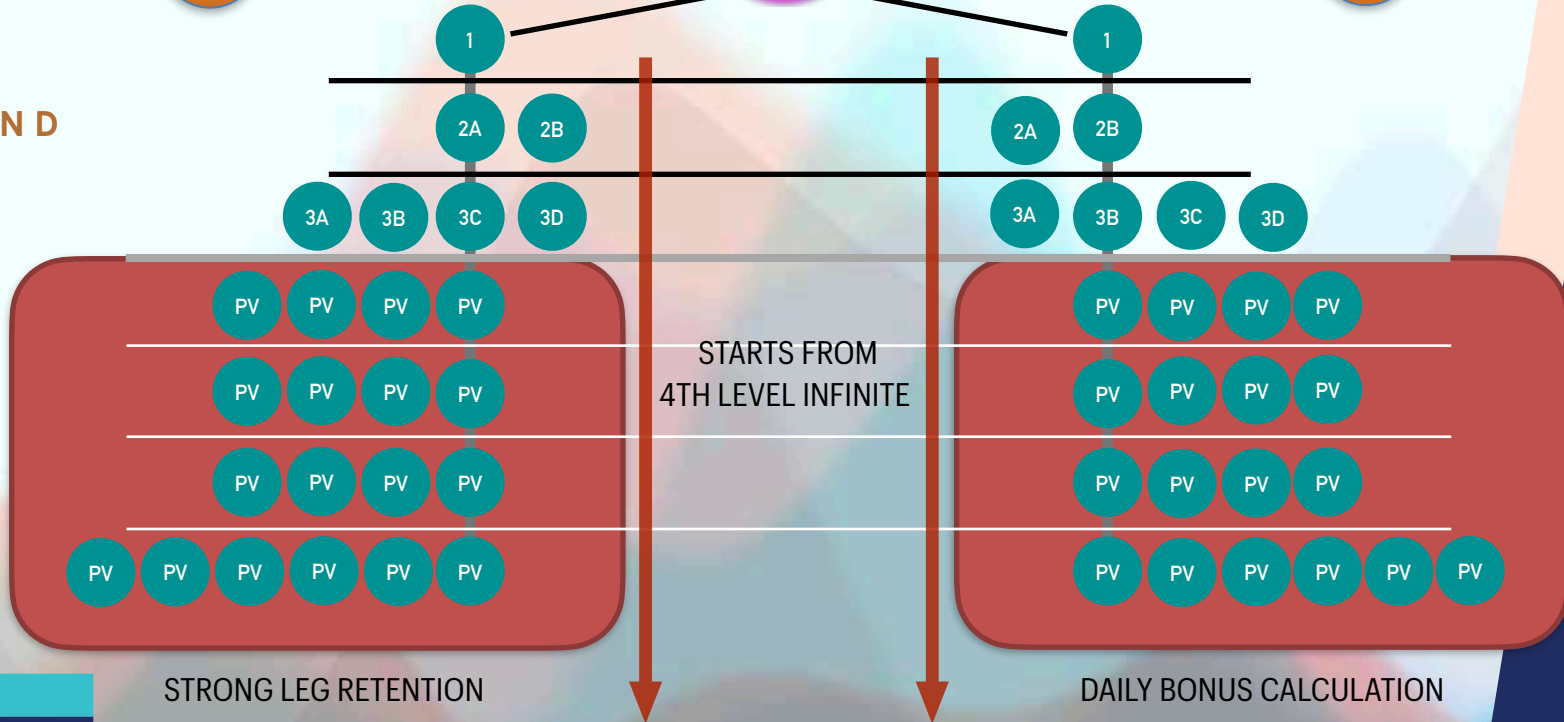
N D

1

1

2A 2B

2A 2B

3A 3B 3C 3D

3A 3B 3C 3D

PV PV PV PV

PV PV PV PV

STARTS FROM 4TH LEVEL INFINITE

PV PV PV PV

PV PV PV PV

PV PV PV PV

PV PV PV PV

PV PV PV PV PV PV

PV PV PV PV PV PV

STRONG LEG RETENTION

DAILY BONUS CALCULATION